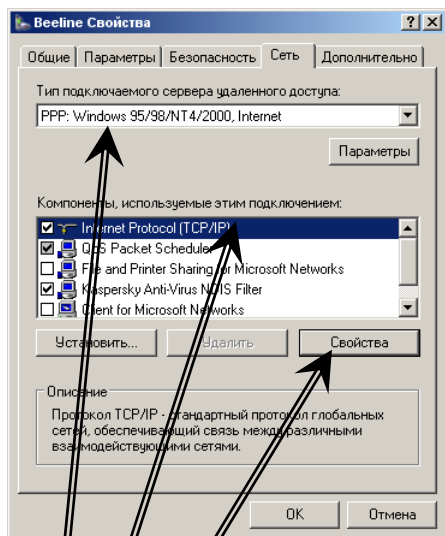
Beeline Свойства

? X

Общие | Параметры | Безопасность | Сеть | Дополнительно

Тип подключаемого сервера удаленного доступа:

PPP: Windows 95/98/NT4/2000, Internet

Параметры

Компоненты, используемые этим подключением:

☑ Internet Protocol (TCP/IP)
☑ QoS Packet Scheduler
☐ File and Printer Sharing for Microsoft Networks
☑ Kaspersky Anti-Virus NDIS Filter
☐ Client for Microsoft Networks

Установить... | Удалить | Свойства

Описание

Протокол TCP/IP - стандартный протокол глобальных сетей, обеспечивающий связь между различными взаимодействующими сетями.

OK | Отмена